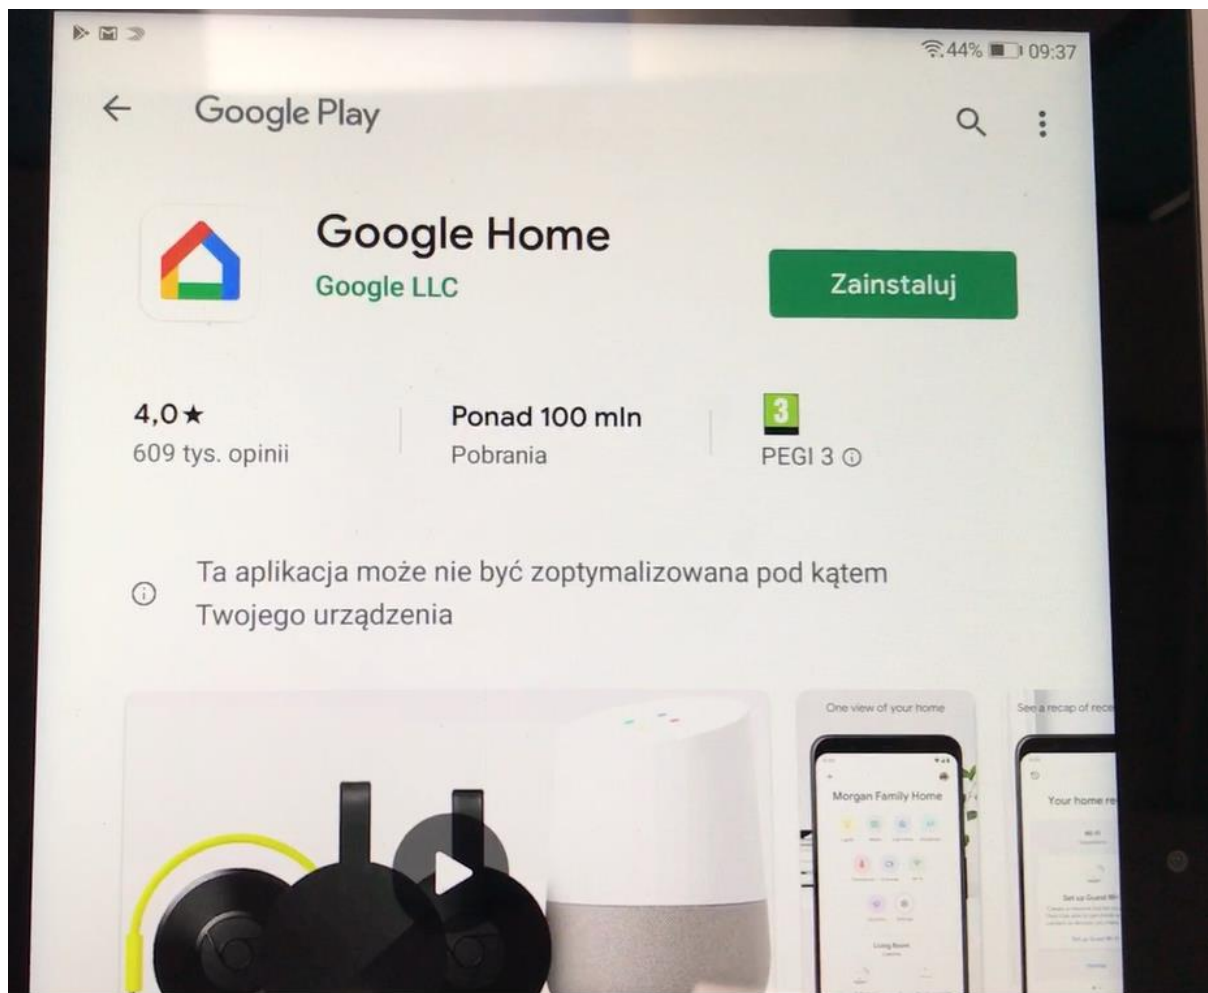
44% 09:37

Google Play

Google Home
Google LLC

Zainstaluj

4,0★
609 tys. opinii

Ponad 100 mln
Pobrania

3
PEGI 3

Ta aplikacja może nie być zoptymalizowana pod kątem Twojego urządzenia

One view of your home

Morgan Family Home

Living Room

See a recap of rece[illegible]

Your home re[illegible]

Set up Guest Wi-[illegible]